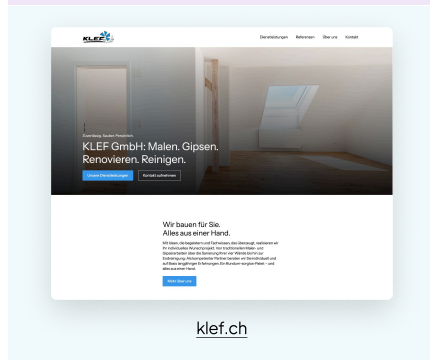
KLEF

Dienstleistungen Referenzen Über uns Kontakt

Zuverlässig. Sauber. Persönlich.

KLEF GmbH: Malen. Gipsen. Renovieren. Reinigen.

Unsere Dienstleistungen Kontakt aufnehmen

Wir bauen für Sie. Alles aus einer Hand.

Mit klaren, durchdachten und fachlich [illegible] realisieren wir Ihr individuelles Wunschprojekt. Von traditionellen Maler- und Gipserarbeiten über die Sanierung Ihrer vier Wände bis hin zur Endreinigung. Als kompetenter Partner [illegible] und auf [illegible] Erfahrungen. Ein Wunder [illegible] – und alles aus einer Hand.

Mehr über uns

klef.ch